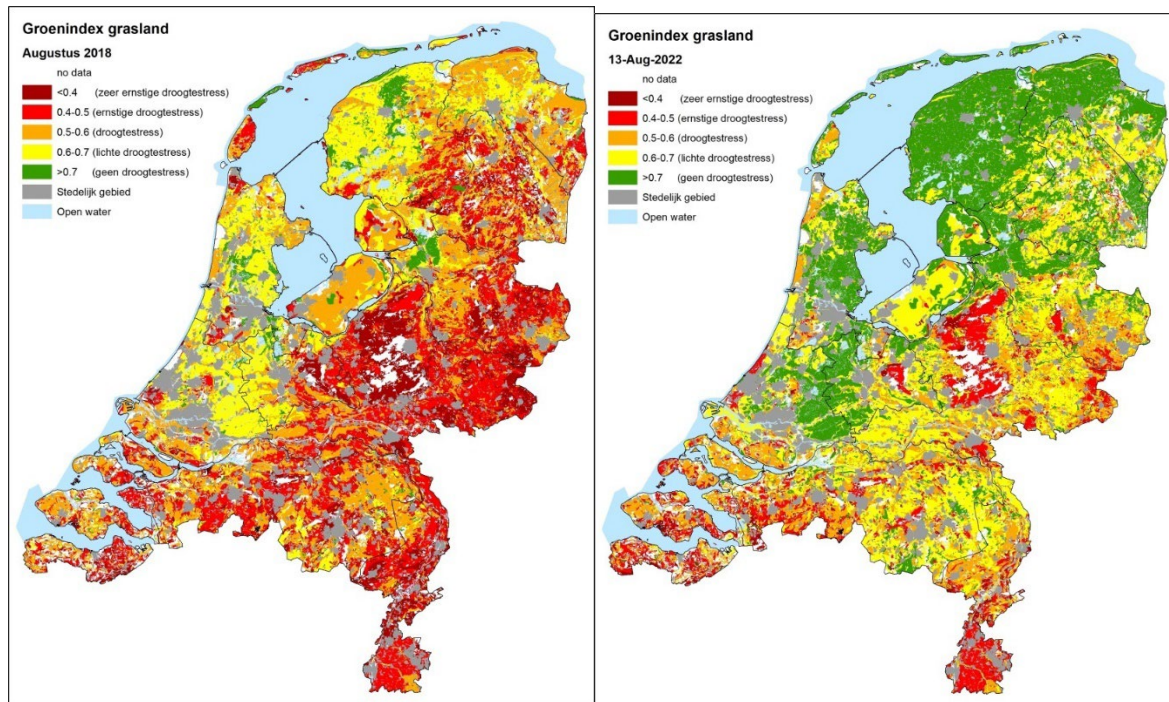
Groenindex grasland
Augustus 2018
no data
<0.4 (zeer ernstige droogtestress)
0.4-0.5 (ernstige droogtestress)
0.5-0.6 (droogtestress)
0.6-0.7 (lichte droogtestress)
>0.7 (geen droogtestress)
Stedelijk gebied
Open water

Groenindex grasland
13-Aug-2022
no data
<0.4 (zeer ernstige droogtestress)
0.4-0.5 (ernstige droogtestress)
0.5-0.6 (droogtestress)
0.6-0.7 (lichte droogtestress)
>0.7 (geen droogtestress)
Stedelijk gebied
Open water